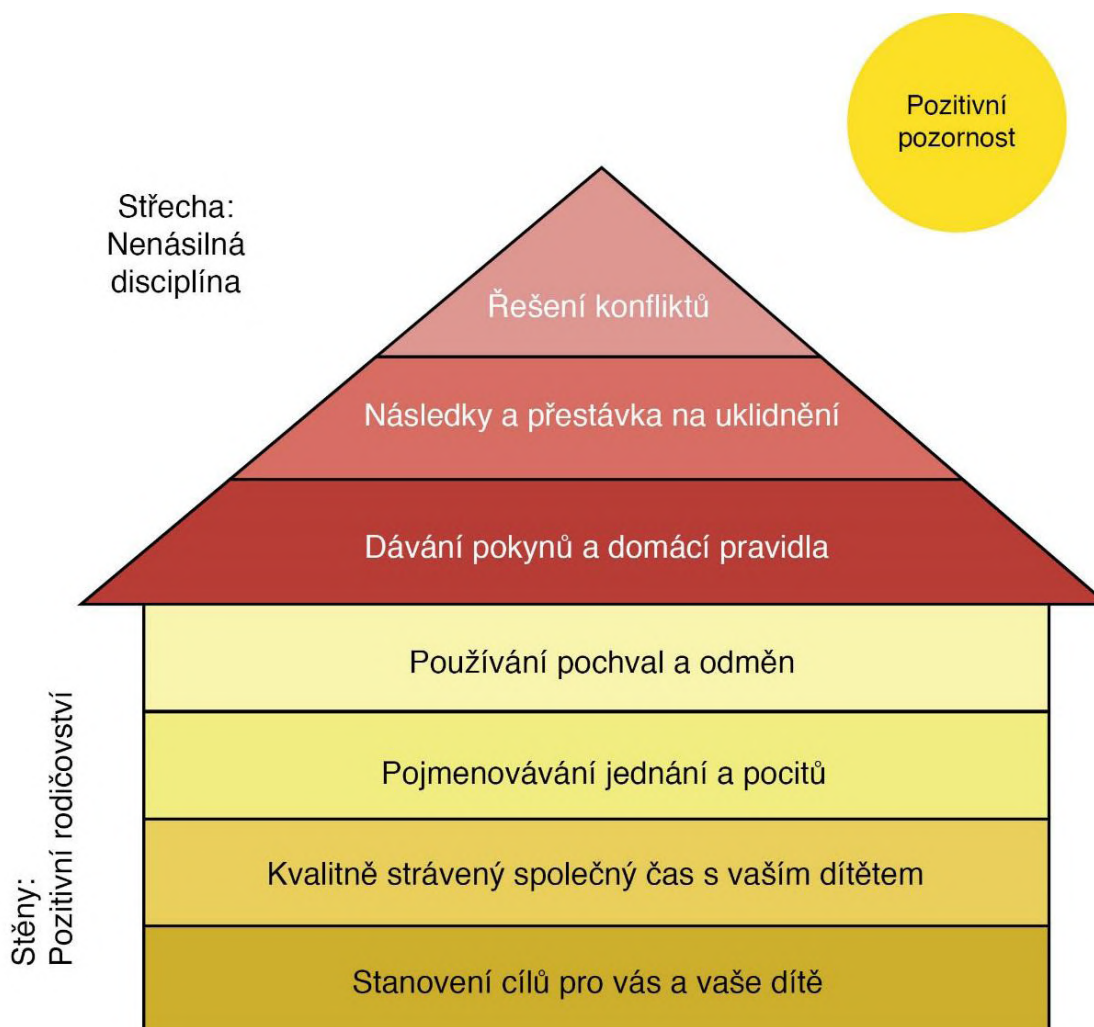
Pozitivní pozornost

Střecha: Nenásilná disciplína

Řešení konfliktů

Následky a přestávka na uklidnění

Dávání pokynů a domácí pravidla

Používání pochval a odměn

Pojmenovávání jednání a pocitů

Kvalitně strávený společný čas s vaším dítětem

Stanovení cílů pro vás a vaše dítě

Stěny: Pozitivní rodičovství